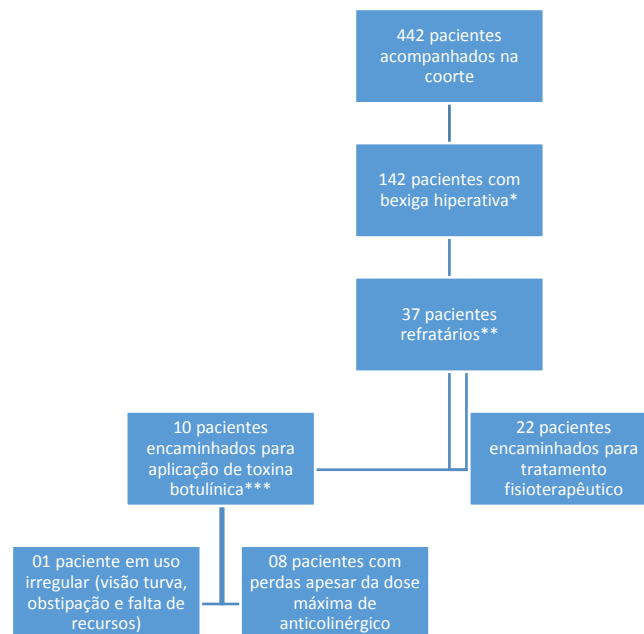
442 pacientes acompanhados na coorte

142 pacientes com bexiga hiperativa*

37 pacientes refratários**

10 pacientes encaminhados para aplicação de toxina botulínica***

22 pacientes encaminhados para tratamento fisioterapêutico

01 paciente em uso irregular (visão turva, obstipação e falta de recursos)

08 pacientes com perdas apesar da dose máxima de anticolinérgico